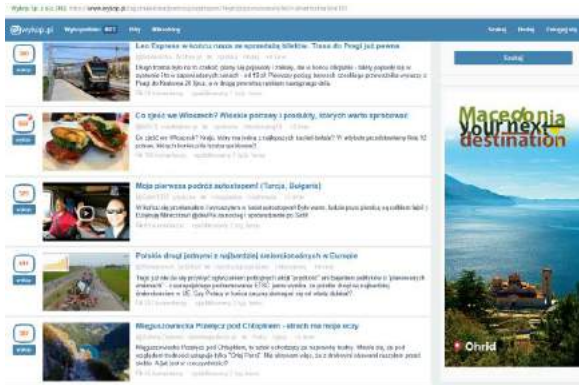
Wykop.pl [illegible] http://www.wykop.pl/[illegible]

wykop.pl Wykopalisko Hity Mikroblog

Szukaj

Leo Express w końcu nasze ze sprzedażą biletów. Trasa do Pragi już pewna

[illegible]

wykop

Co zjeść we Włoszech? Włoskie potrawy i produkty, których warto spróbować

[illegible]

wykop

Moja pierwsza podróż autostopem! (Turcja, Bułgaria)

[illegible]

wykop

Polskie drogi jednymi z najbardziej śmiercionośnych w Europie

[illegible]

wykop

Międzynarodowa Przełęcz pod Chłopkiem - strach ma wielkie oczy

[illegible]

wykop

Macedonia your next destination

Ohrid